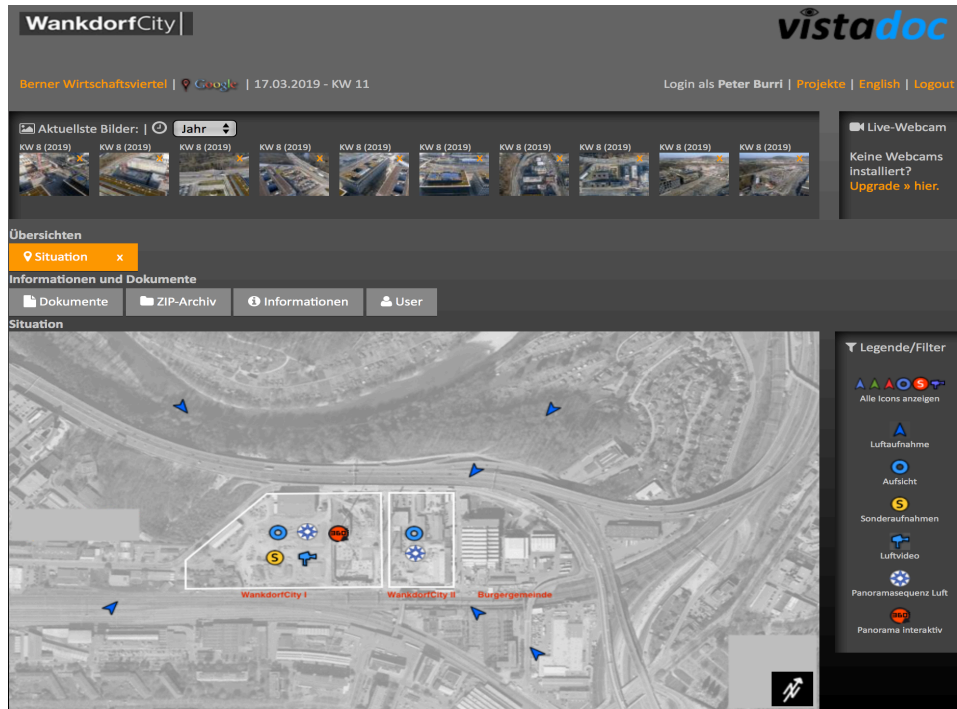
WankdorfCity

vistadoc

Berner Wirtschaftsviertel | Google | 17.03.2019 - KW 11

Login als Peter Burri | Projekte | English | Logout

Aktuellste Bilder: | Jahr

KW 8 (2019) KW 8 (2019) KW 8 (2019) KW 8 (2019) KW 8 (2019) KW 8 (2019) KW 8 (2019) KW 8 (2019) KW 8 (2019) KW 8 (2019)

Live-Webcam

Keine Webcams installiert? Upgrade » hier.

Übersichten

Situation x

Informationen und Dokumente

Dokumente | ZIP-Archiv | Informationen | User

Situation

WankdorfCity I

WankdorfCity II

Burgergemeinde

Legende/Filter

Alle Icons anzeigen

Luftaufnahme

Aufsicht

Sonderaufnahmen

Luftvideo

Panoramasequenz Luft

Panorama interaktiv